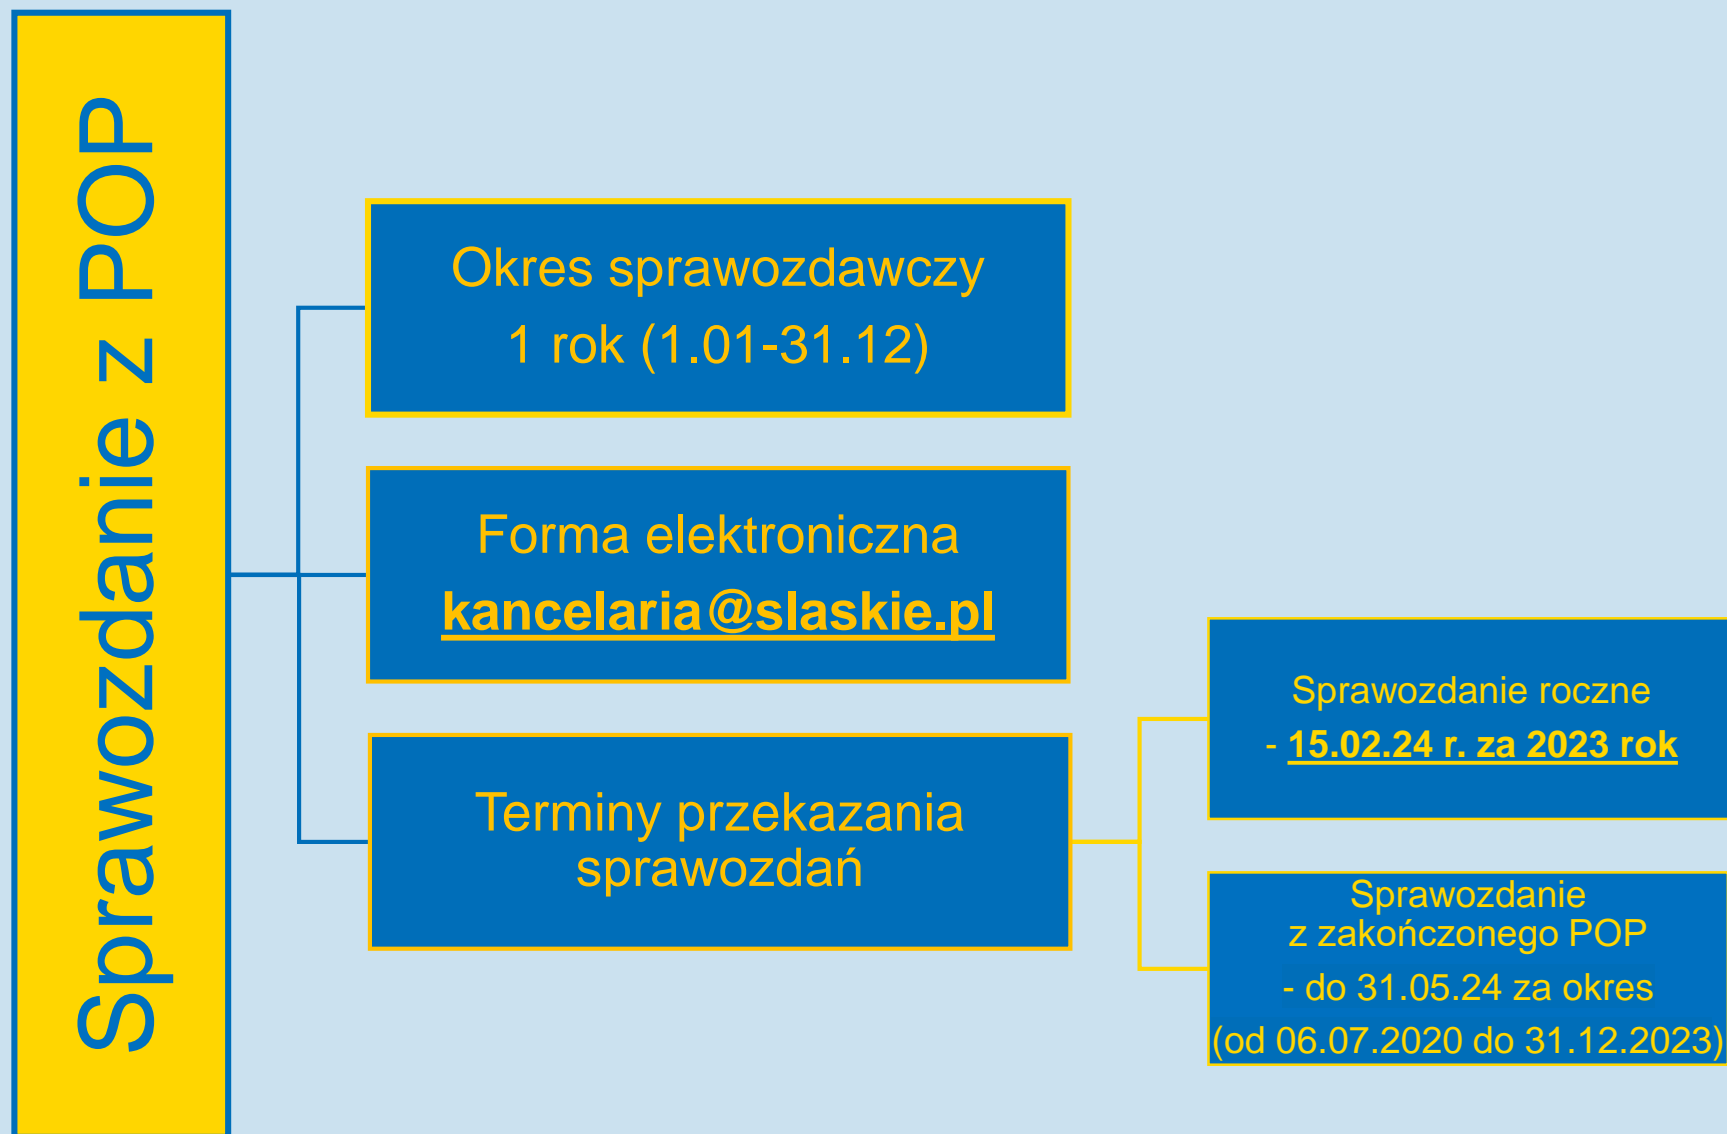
Sprawozdanie z POP

Okres sprawozdawczy
1 rok (1.01-31.12)

Forma elektroniczna
kancelaria@slaskie.pl

Terminy przekazania sprawozdań

Sprawozdanie roczne
- 15.02.24 r. za 2023 rok

Sprawozdanie
z zakończonego POP
- do 31.05.24 za okres
(od 06.07.2020 do 31.12.2023)